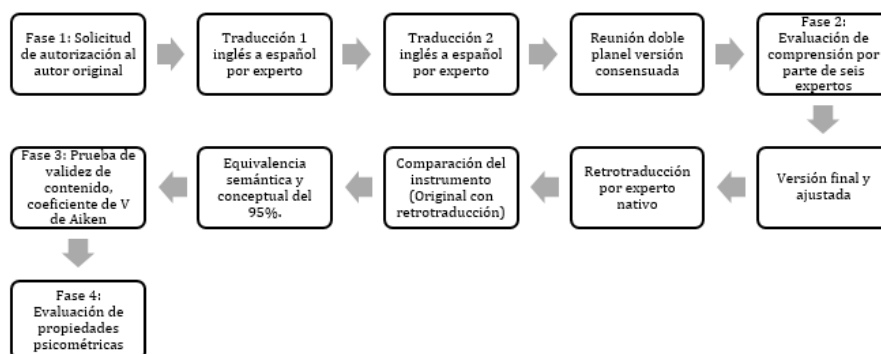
Fase 1: Solicitud de autorización al autor original

Traducción 1 inglés a español por experto

Traducción 2 inglés a español por experto

Reunión doble planel versión consensuada

Fase 2: Evaluación de comprensión por parte de seis expertos

Versión final y ajustada

Retrotraducción por experto nativo

Comparación del instrumento (Original con retrotraducción)

Equivalencia semántica y conceptual del 95%.

Fase 3: Prueba de validez de contenido, coeficiente de V de Aiken

Fase 4: Evaluación de propiedades psicométricas